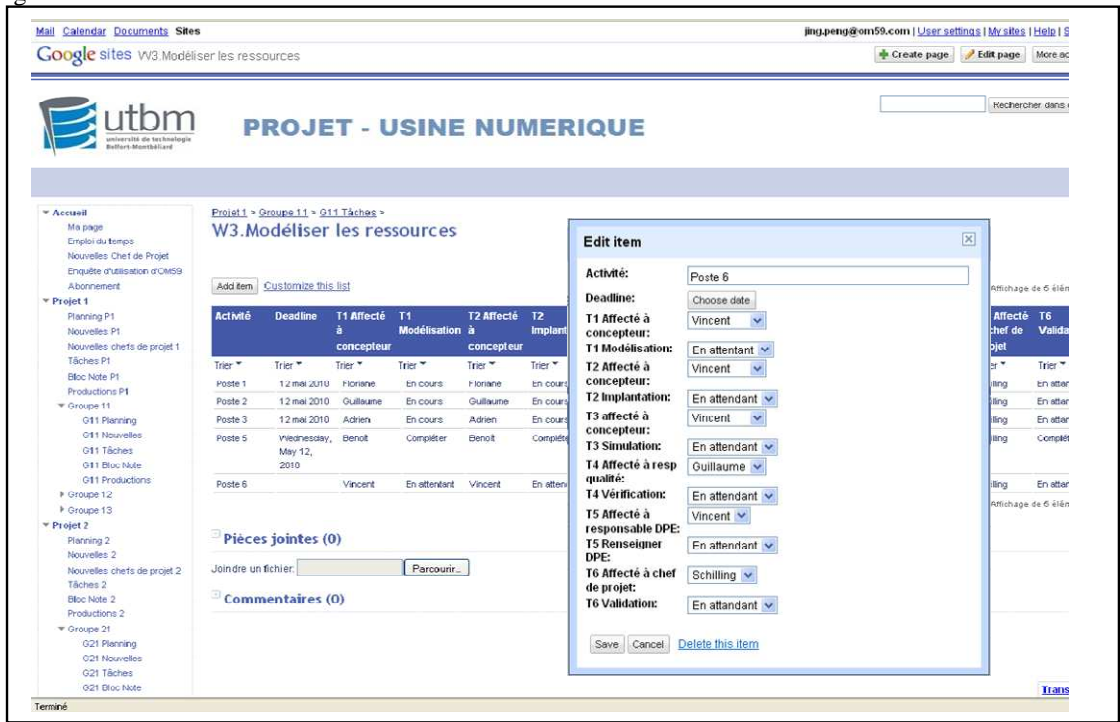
Mail Calendar Documents Sites

jing.peng@om59.com | User settings | My sites | Help | S

Google sites W3.Modéliser les ressources

Create page Edit page More ac

utbm université de technologie Belfort-Montbéliard

PROJET - USINE NUMERIQUE

Rechercher dans

Accueil
Ma page
Emploi du temps
Nouvelles Chef de Projet
Enquête d'utilisation d'OM59
Abonnement
Projet 1
Planning P1
Nouvelles P1
Nouvelles chefs de projet 1
Tâches P1
Bloc Note P1
Productions P1
Groupe 11
G11 Planning
G11 Nouvelles
G11 Tâches
G11 Bloc Note
G11 Productions
Groupe 12
Groupe 13
Projet 2
Planning 2
Nouvelles 2
Nouvelles chefs de projet 2
Tâches 2
Bloc Note 2
Productions 2
Groupe 21
G21 Planning
G21 Nouvelles
G21 Tâches
G21 Bloc Note

Projet 1 > Groupe 11 > G11 Tâches >

W3.Modéliser les ressources

Add item Customize this list

Affichage de 6 élén

| Activité | Deadline | T1 Affecté à concepteur | T1 Modélisation | T2 Affecté à concepteur | T2 Implant | Affecté chef de projet | T6 Valida |
|---|---|---|---|---|---|---|---|
| Trier | Trier | Trier | Trier | Trier | Trier | Trier | Trier |
| Poste 1 | 12 mai 2010 | Floriane | En cours | Floriane | En cours | illing | En atten |
| Poste 2 | 12 mai 2010 | Guillaume | En cours | Guillaume | En cours | illing | En atten |
| Poste 3 | 12 mai 2010 | Adrien | En cours | Adrien | En cours | illing | En atten |
| Poste 5 | Wednesday, May 12, 2010 | Benoît | Compléter | Benoit | Complété | illing | Complét |
| Poste 6 | | Vincent | En attentant | Vincent | En atten | illing | En atten |

Affichage de 6 élén

Pièces jointes (0)

Joindre un fichier: Parcourir...

Commentaires (0)

Edit item

Activité: Poste 6
Deadline: Choose date
T1 Affecté à concepteur: Vincent
T1 Modélisation: En attentant
T2 Affecté à concepteur: Vincent
T2 Implantation: En attendant
T3 affecté à concepteur: Vincent
T3 Simulation: En attendant
T4 Affecté à resp qualité: Guillaume
T4 Vérification: En attendant
T5 Affecté à responsable DPE: Vincent
T5 Renseigner DPE: En attendant
T6 Affecté à chef de projet: Schilling
T6 Validation: En attendant

Save Cancel Delete this item

Trans

Terminé